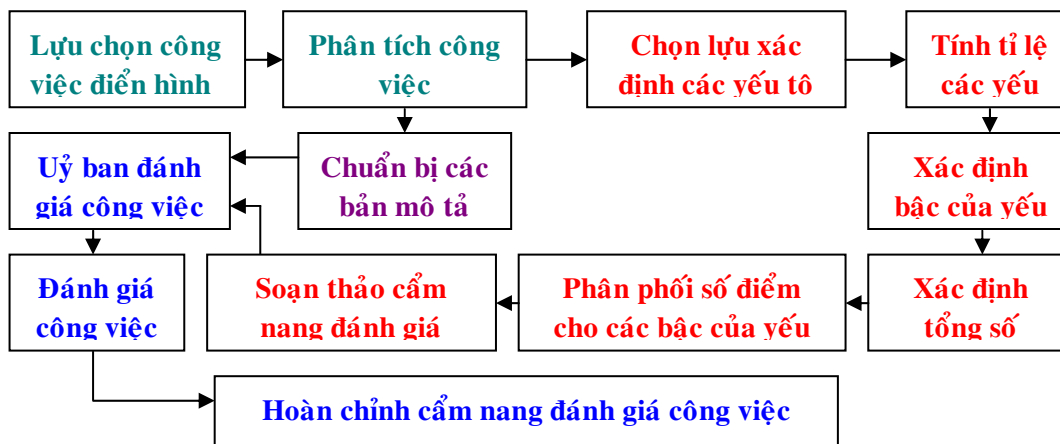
Lựu chọn công việc điển hình

Phân tích công việc

Chọn lựu xác định các yếu tô

Tính tỉ lệ các yếu

Uỷ ban đánh giá công việc

Chuẩn bị các bản mô tả

Xác định bậc của yếu

Đánh giá công việc

Soạn thảo cẩm nang đánh giá

Phân phối số điểm cho các bậc của yếu

Xác định tổng số

Hoàn chỉnh cẩm nang đánh giá công việc